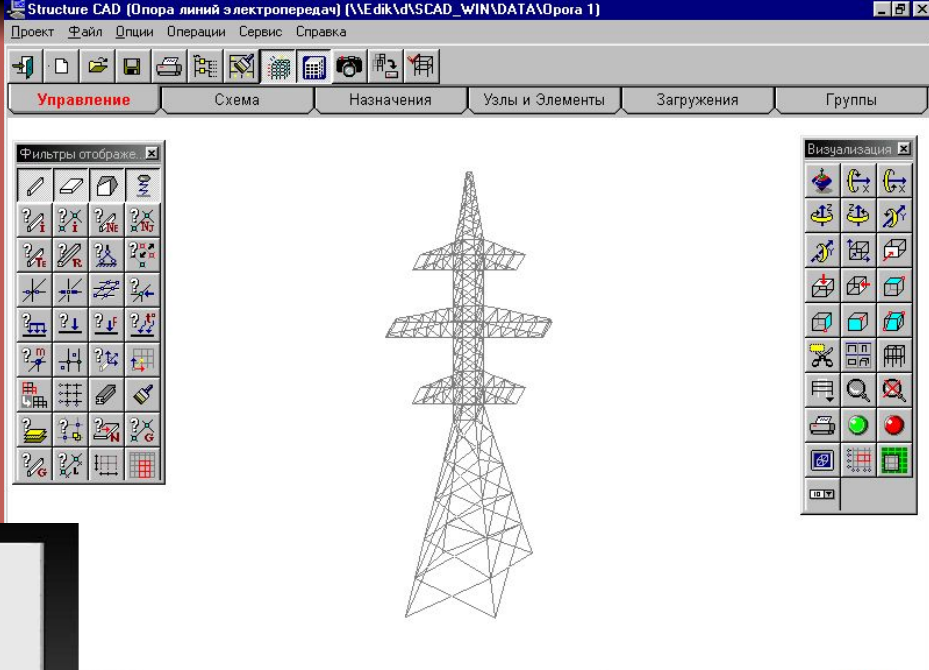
Structure CAD (Опора линий электропередач) (\\Edik\d\SCAD_WIN\DATA\Opora 1)

Проект Файл Опции Операции Сервис Справка

Управление | Схема | Назначения | Узлы и Элементы | Загружения | Группы

Фильтры отображе.

Визуализация